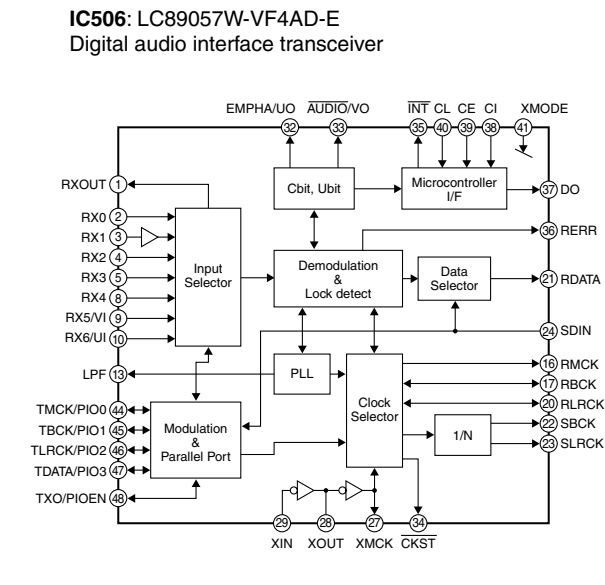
**IC506**: LC89057W-VF4AD-E
Digital audio interface transceiver

EMPHA/UO 32
$\overline{AUDIO}$/VO 33
$\overline{INT}$ 35
CL 40
CE 39
CI 38
XMODE 41

RXOUT 1
RX0 2
RX1 3
RX2 4
RX3 5
RX4 8
RX5/VI 9
RX6/UI 10
LPF 13
TMCK/PIO0 44
TBCK/PIO1 45
TLRCK/PIO2 46
TDATA/PIO3 47
TXO/PIOEN 48

Cbit, Ubit
Microcontroller I/F
Input Selector
Demodulation & Lock detect
Data Selector
PLL
Clock Selector
1/N
Modulation & Parallel Port

37 DO
36 RERR
21 RDATA
24 SDIN
16 RMCK
17 RBCK
20 RLRCK
22 SBCK
23 SLRCK

29 XIN
28 XOUT
27 XMCK
34 $\overline{CKST}$